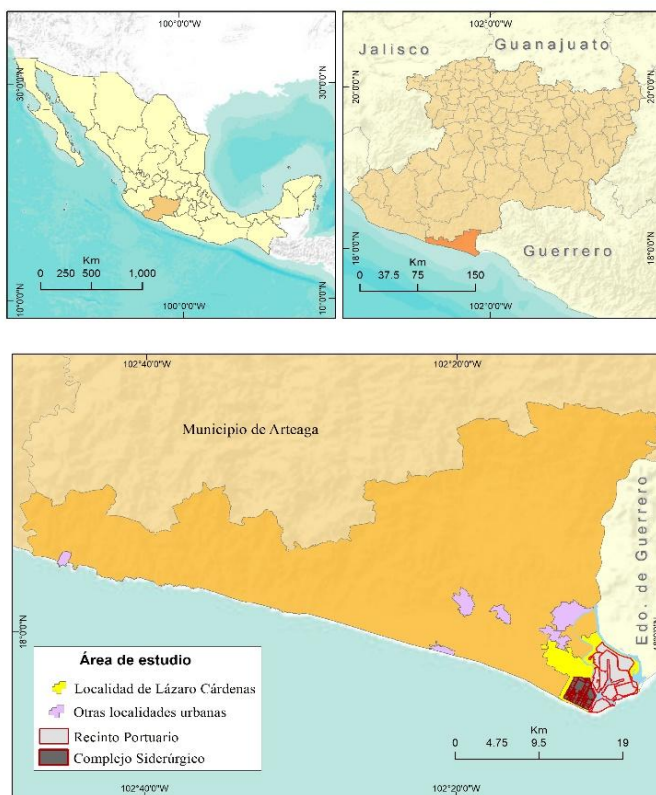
100°0'0"W
30°0'0"N
Km
0 250 500 1,000
10°0'0"N
100°0'0"W
10°0'0"N
30°0'0"N

102°0'0"W
Jalisco
Guanajuato
20°0'0"N
20°0'0"N
18°0'0"N
Guerrero
18°0'0"N
Km
0 37.5 75 150
102°0'0"W

102°40'0"W
102°20'0"W
Municipio de Arteaga
Edo. de Guerrero
18°0'0"N
18°0'0"N
Área de estudio
Localidad de Lázaro Cárdenas
Otras localidades urbanas
Recinto Portuario
Complejo Siderúrgico
Km
0 4.75 9.5 19
102°40'0"W
102°20'0"W